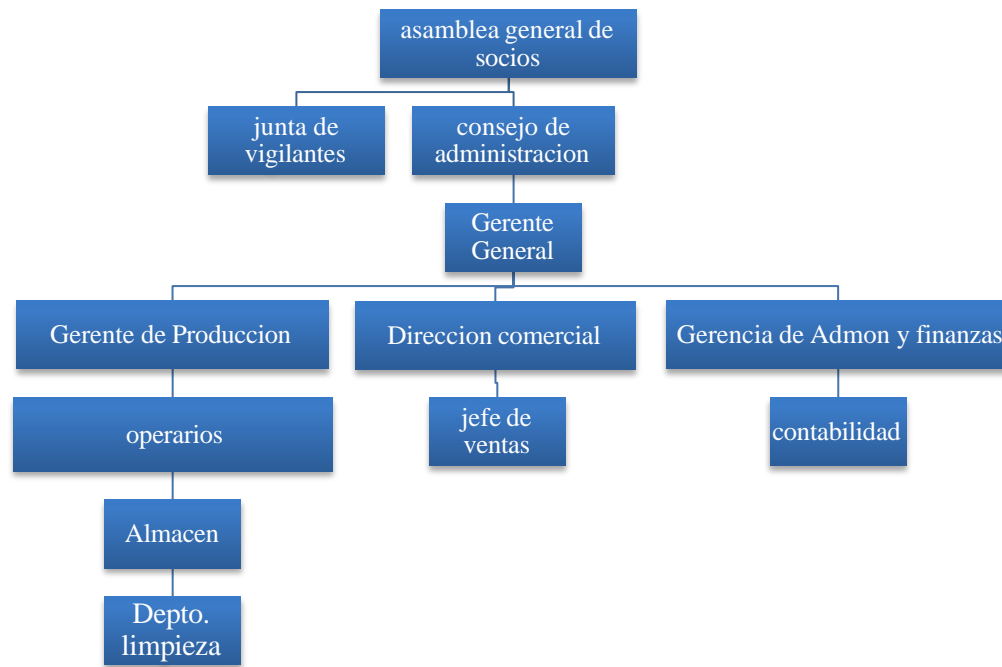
asamblea general de socios

junta de vigilantes

consejo de administracion

Gerente General

Gerente de Produccion

Direccion comercial

Gerencia de Admon y finanzas

operarios

jefe de ventas

contabilidad

Almacen

Depto. limpieza